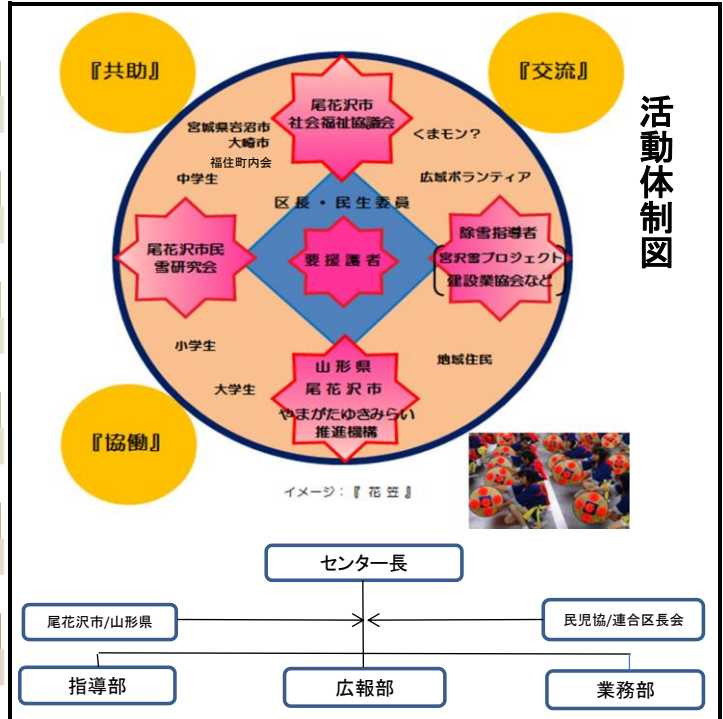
活動体制図

『共助』

『交流』

『協働』

尾花沢市
社会福祉協議会

宮城県岩沼市
大崎市
福住町内会

くまモン?

中学生

広域ボランティア

区長・民生委員

尾花沢市民
雪研究会

要援護者

除雪指導者
宮沢雪プロジェクト
建設業協会など

小学生

地域住民

大学生

山形県
尾花沢市
やまがたゆきみらい
推進機構

イメージ:『花笠』

センター長

尾花沢市/山形県

民児協/連合区長会

指導部

広報部

業務部